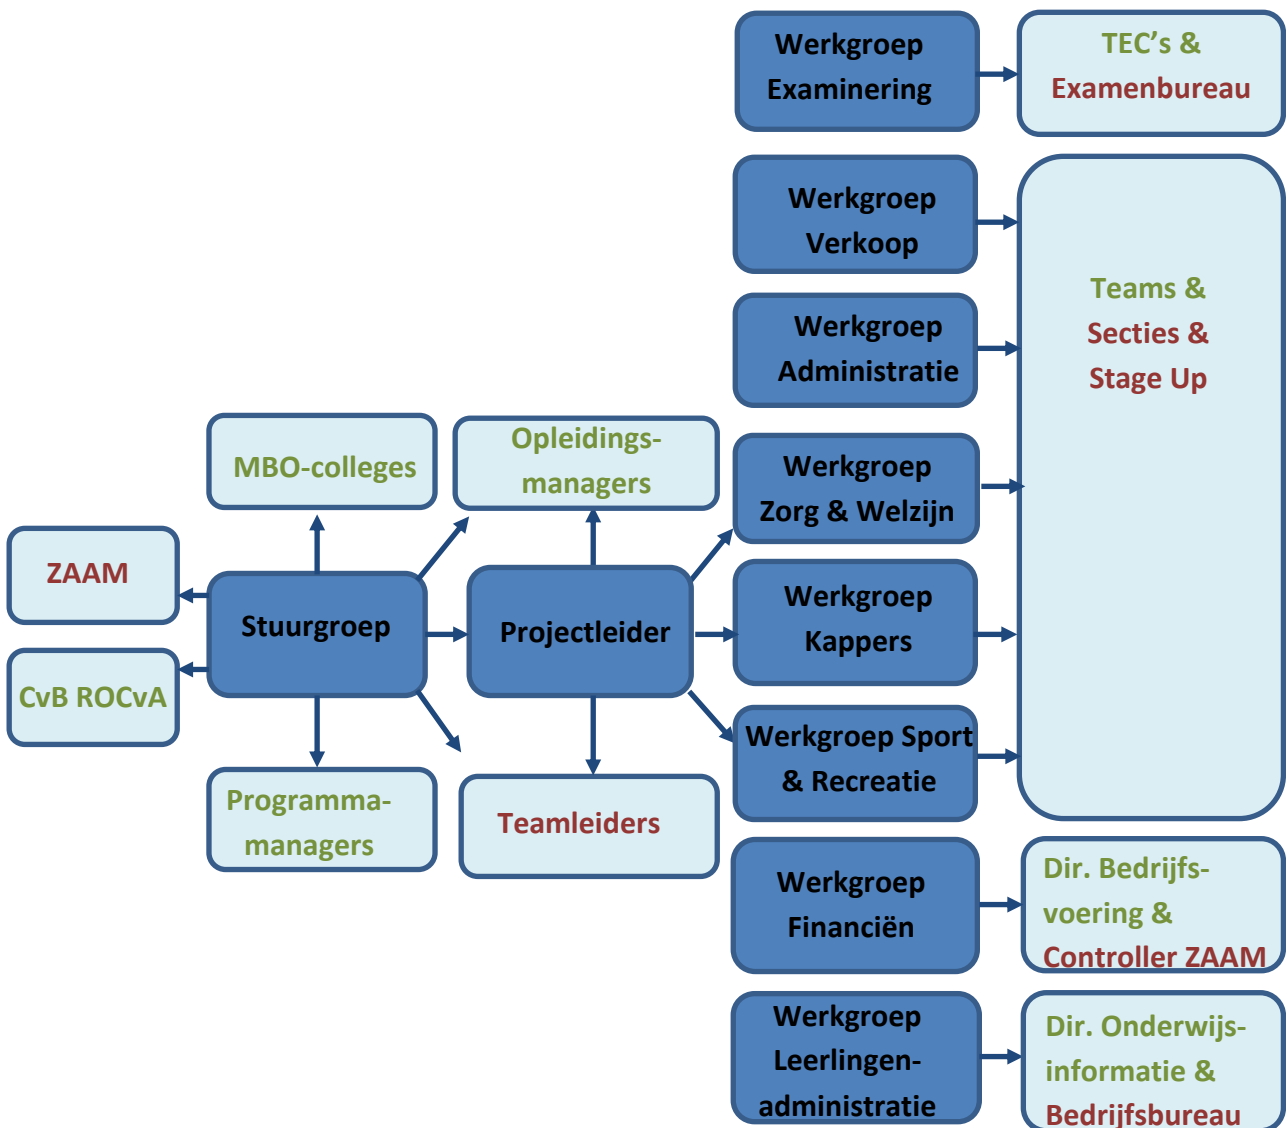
Werkgroep Examinering

TEC's & Examenbureau

Werkgroep Verkoop

Werkgroep Administratie

Teams & Secties & Stage Up

MBO-colleges

Opleidings-managers

Werkgroep Zorg & Welzijn

ZAAM

Stuurgroep

Projectleider

Werkgroep Kappers

CvB ROCvA

Werkgroep Sport & Recreatie

Programma-managers

Teamleiders

Werkgroep Financiën

Dir. Bedrijfs-voering & Controller ZAAM

Werkgroep Leerlingen-administratie

Dir. Onderwijs-informatie & Bedrijfsbureau